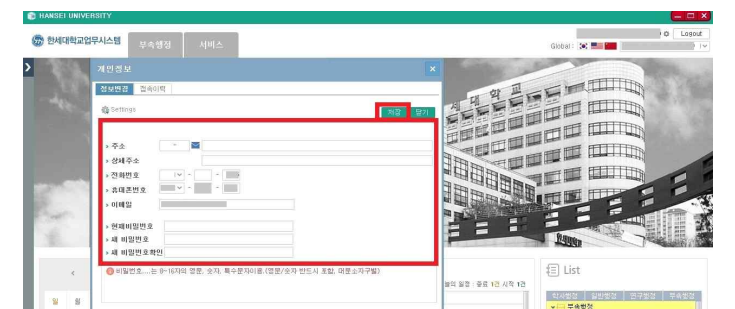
HANSEI UNIVERSITY

한세대학교업무시스템 부속행정 서비스

Logout

Global :

개인정보

정보변경 접속이력

Settings

저장 닫기

주소

상세주소

전화번호 - -

휴대폰번호 - -

이메일

현재비밀번호

새 비밀번호

새 비밀번호확인

비밀번호.....는 8~16자의 영문, 숫자, 특수문자이용(영문/숫자 반드시 포함, 대문소자구별)

List

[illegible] 일정 : 총료 1건 시작 1건

학사행정 일반행정 연구행정 부속행정

일 월